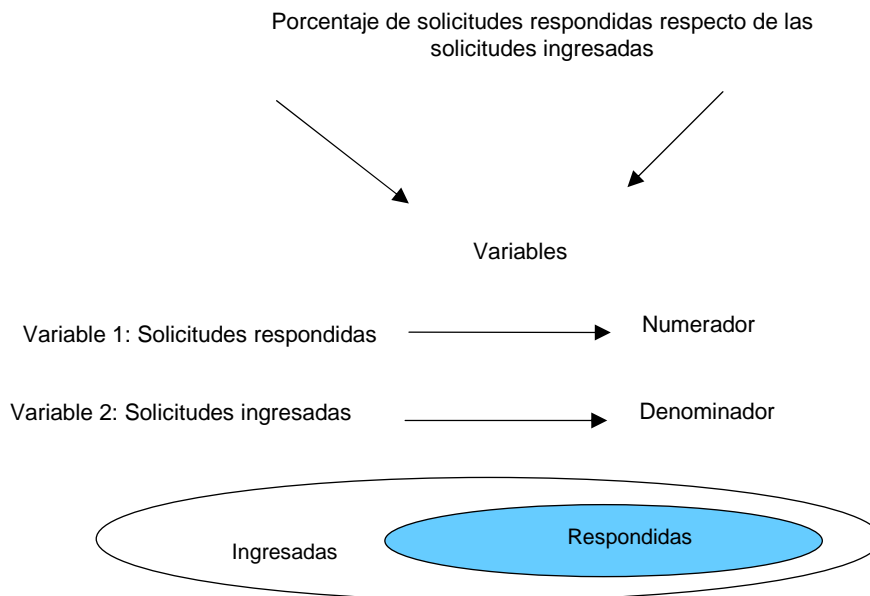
Porcentaje de solicitudes respondidas respecto de las solicitudes ingresadas

Variables

Variable 1: Solicitudes respondidas

Numerador

Variable 2: Solicitudes ingresadas

Denominador

Ingresadas

Respondidas